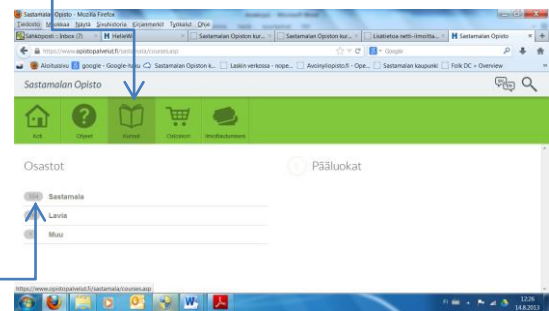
Sastamalan Opisto - Mozilla Firefox
Tiedosto Muokkaa Näytä Sivuhistoria Kirjanmerkit Työkalut Ohje
Sähköposti - Inbox (7) | HelleWi | Sastamalan Opiston kur... | Sastamalan Opiston kur... | Lisätietoa netti-ilmoitta... | Sastamalan Opisto
https://www.opistopalvelut.fi/sastamala/courses.asp
Google
Aloitussivu | google - Google-haku | Sastamalan Opiston k... | Laskin verkossa - nope... | Avoinyliopisto.fi - Ope... | Sastamalan kaupunki | Folk DC + Overview
Sastamalan Opisto
Koti | Ohjeet | Kurssit | Ostoskori | Ilmoittautuminen
Osastot
Pääluokat
Sastamala
Lavia
Muu
https://www.opistopalvelut.fi/sastamala/courses.asp
12:26
14.8.2013